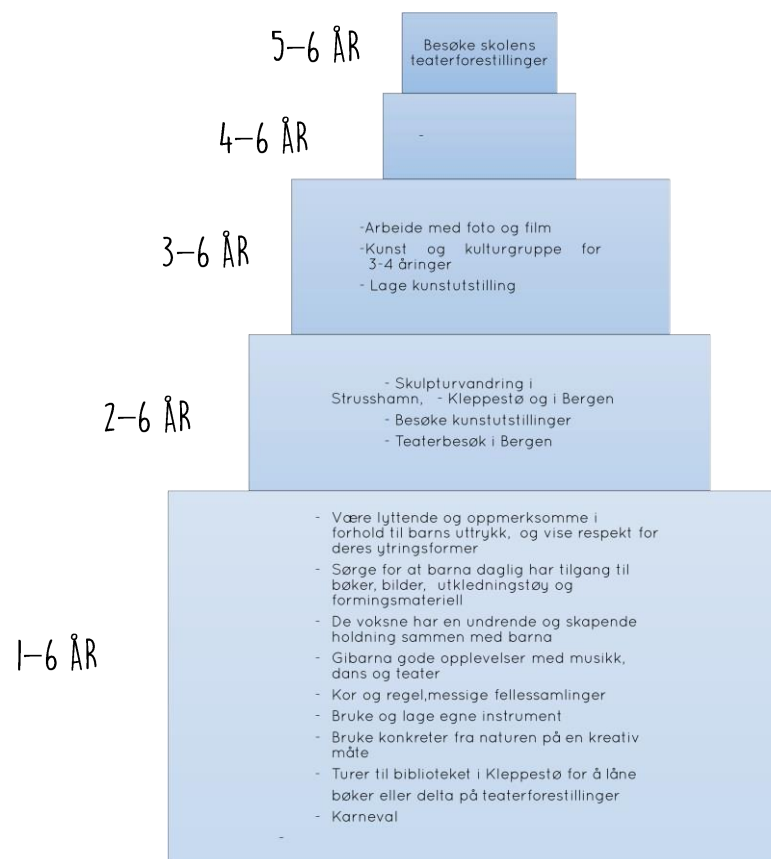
5–6 ÅR

Besøke skolens teaterforestillinger

4–6 ÅR

-

3–6 ÅR

-Arbeide med foto og film
-Kunst og kulturgruppe for 3-4 åringer
- Lage kunstutstilling

2–6 ÅR

- Skulpturvandring i Strusshamn, - Kleppestø og i Bergen
- Besøke kunstutstillinger
- Teaterbesøk i Bergen

1–6 ÅR

- Være lyttende og oppmerksomme i forhold til barns uttrykk, og vise respekt for deres ytringsformer
- Sørge for at barna daglig har tilgang til bøker, bilder, utkledningstøy og formingsmateriell
- De voksne har en undrende og skapende holdning sammen med barna
- Gibarna gode opplevelser med musikk, dans og teater
- Kor og regel,messige fellessamlinger
- Bruke og lage egne instrument
- Bruke konkreter fra naturen på en kreativ måte
- Turer til biblioteket i Kleppestø for å låne bøker eller delta på teaterforestillinger
- Karneval
-